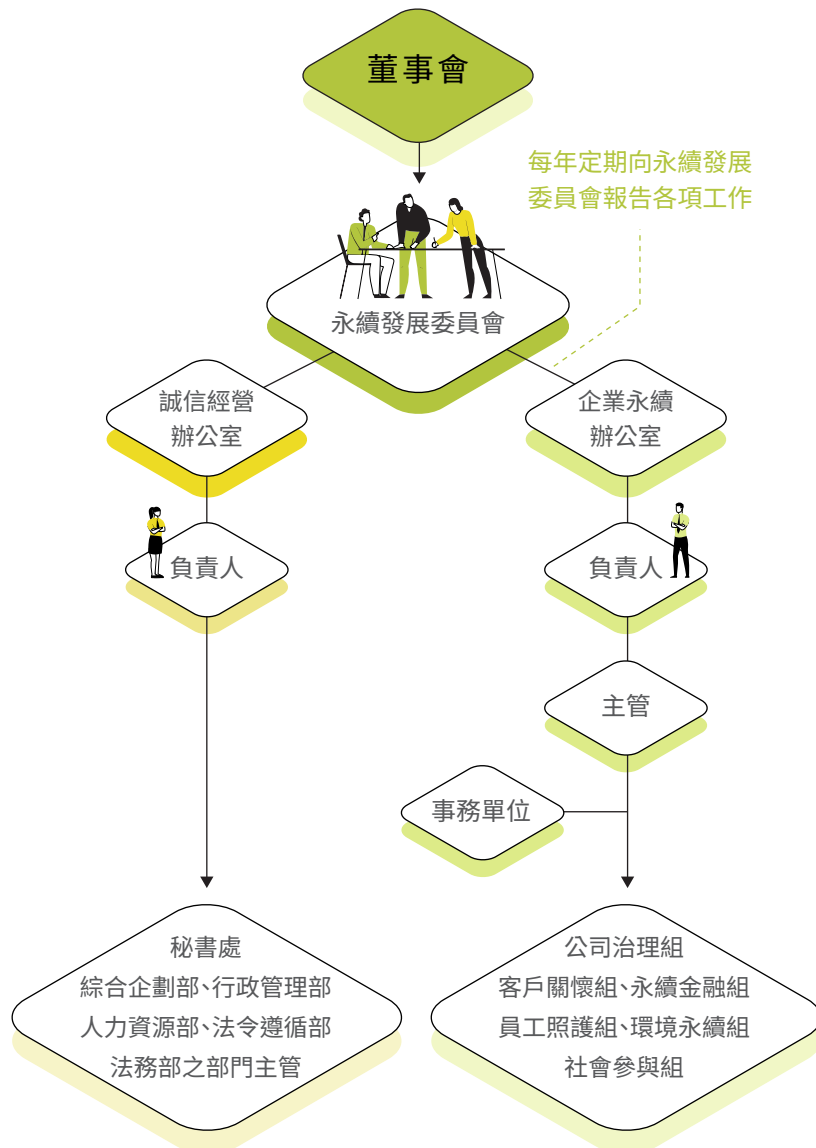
董事會

每年定期向永續發展委員會報告各項工作

永續發展委員會

誠信經營
辦公室

企業永續
辦公室

負責人

負責人

主管

事務單位

秘書處
綜合企劃部、行政管理部
人力資源部、法令遵循部
法務部之部門主管

公司治理組
客戶關懷組、永續金融組
員工照護組、環境永續組
社會參與組